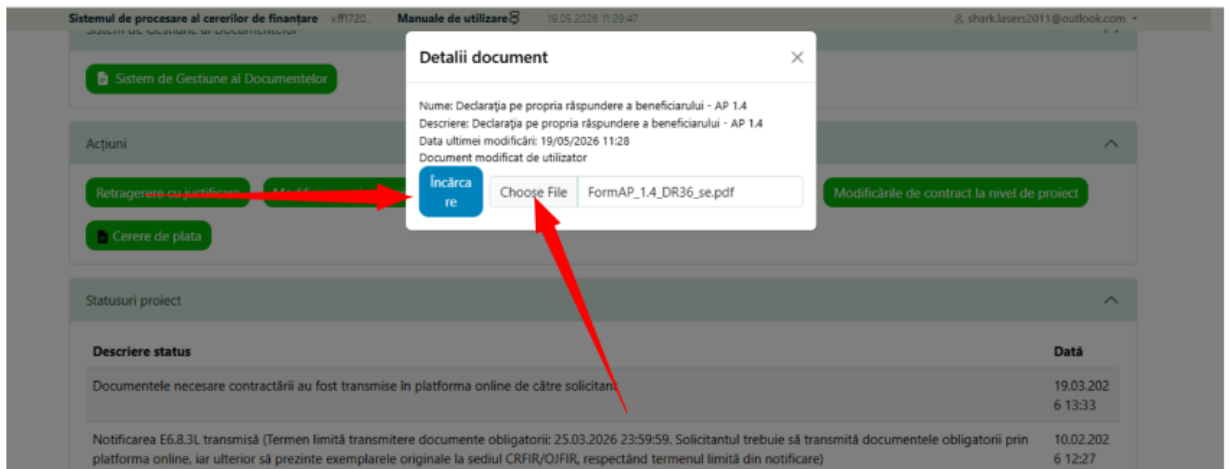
Sistemul de procesare al cererilor de finanțare v.ff1720... Manuale de utilizare 19.05.2026 11:29:47 shark.lasers2011@outlook.com

Sistem de Gestiune al Documentelor

Sistem de Gestiune al Documentelor

Acțiuni

Retragerere cu justificare Modificări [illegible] Modificările de contract la nivel de proiect

Cerere de plata

Detalii document

Nume: Declarația pe propria răspundere a beneficiarului - AP 1.4
Descriere: Declarația pe propria răspundere a beneficiarului - AP 1.4
Data ultimei modificări: 19/05/2026 11:28
Document modificat de utilizator

Încărcare Choose File FormAP_1.4_DR36_se.pdf

Statusuri proiect

| Descriere status | Dată |
|---|---|
| Documentele necesare contractării au fost transmise în platforma online de către solicitant | 19.03.2026 13:33 |
| Notificarea E6.8.3L transmisă (Termen limită transmitere documente obligatorii: 25.03.2026 23:59:59. Solicitantul trebuie să transmită documentele obligatorii prin platforma online, iar ulterior să prezinte exemplarele originale la sediul CRFIR/OJFIR, respectând termenul limită din notificare) | 10.02.2026 12:27 |